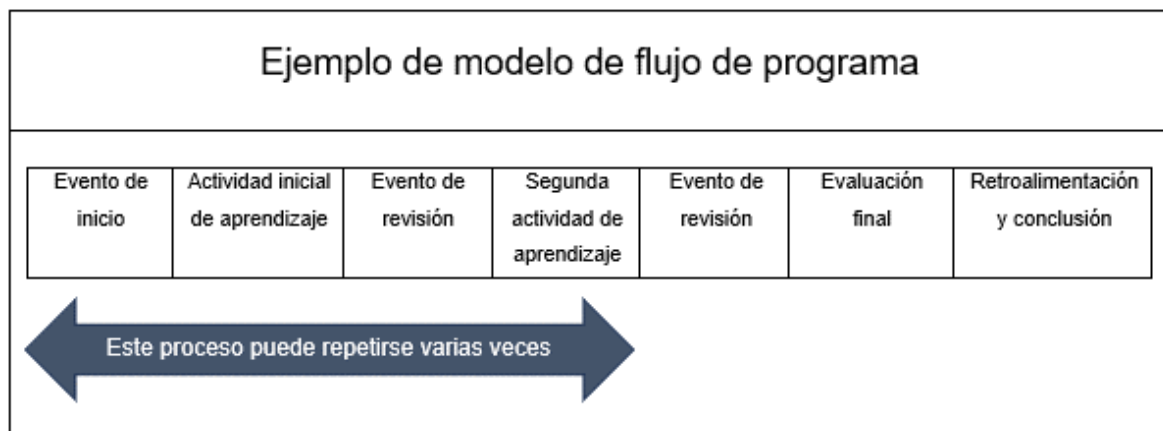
Ejemplo de modelo de flujo de programa

| Evento de inicio | Actividad inicial de aprendizaje | Evento de revisión | Segunda actividad de aprendizaje | Evento de revisión | Evaluación final | Retroalimentación y conclusión |
|---|---|---|---|---|---|---|

Este proceso puede repetirse varias veces